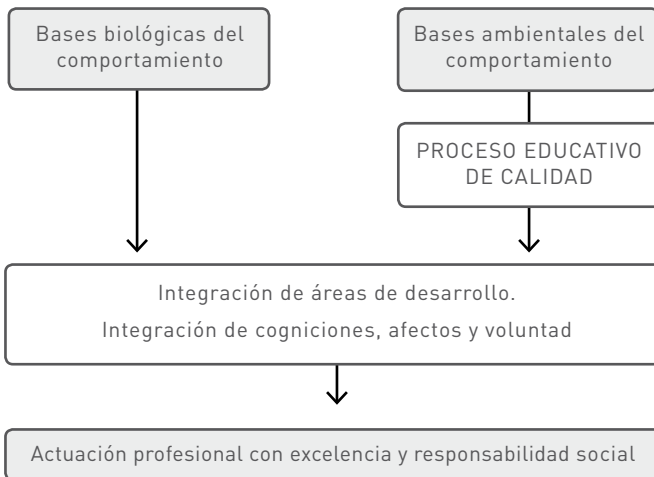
Bases biológicas del comportamiento

Bases ambientales del comportamiento

PROCESO EDUCATIVO DE CALIDAD

Integración de áreas de desarrollo.
Integración de cogniciones, afectos y voluntad

Actuación profesional con excelencia y responsabilidad social